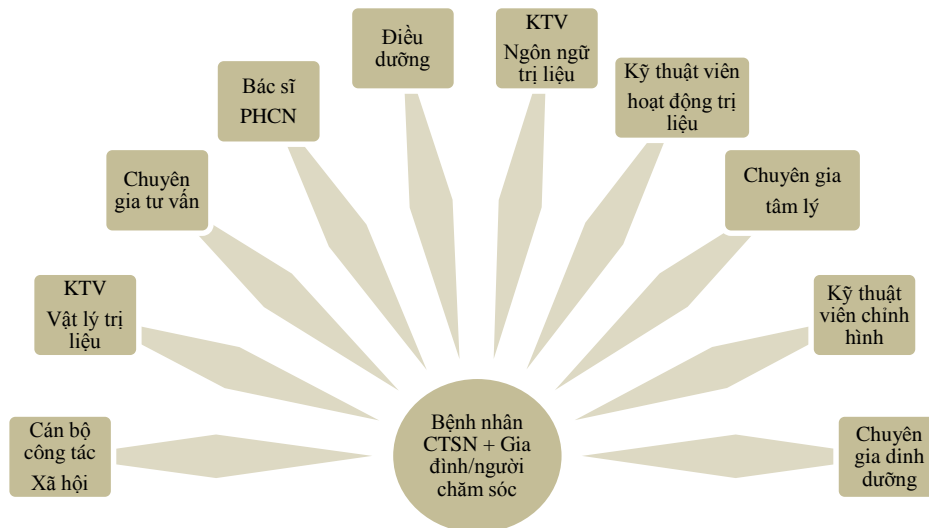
Điều dưỡng

KTV Ngôn ngữ trị liệu

Bác sĩ PHCN

Kỹ thuật viên hoạt động trị liệu

Chuyên gia tư vấn

Chuyên gia tâm lý

KTV Vật lý trị liệu

Kỹ thuật viên chỉnh hình

Cán bộ công tác Xã hội

Bệnh nhân CTSN + Gia đình/người chăm sóc

Chuyên gia dinh dưỡng